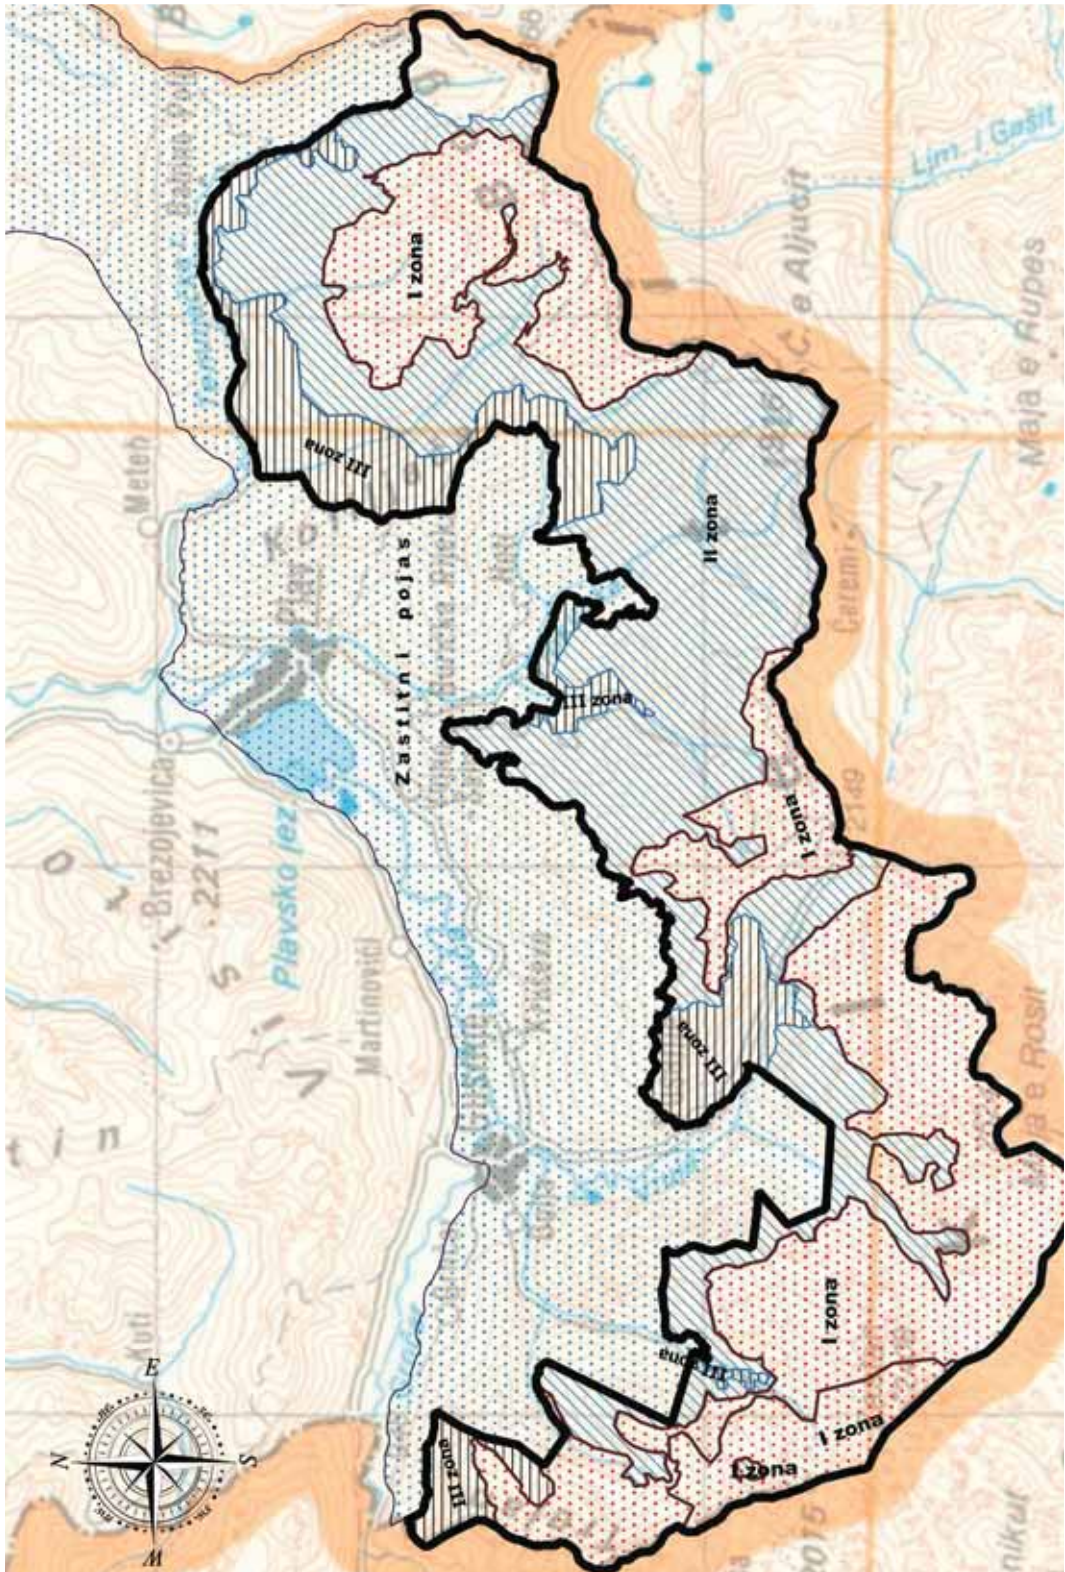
I zona

III zona

II zona

Zaštitni pojas

III zona

I zona

III zona

I zona

III zona

III zona

I zona

I zona

Meteh

Brezojevica

2211

Plavsko jez

Martinovići

Lim. / Gasit

e Aljucit

Maja e Rupes

Ćeremir

2149

Maja e Rosit

Kuti

nikut

E

N

S

W